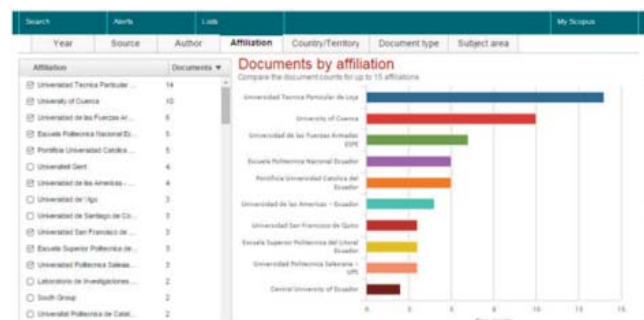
Search Alerts Lists My Scopus

Year Source Author Affiliation Country/Territory Document type Subject area

| Affiliation | Documents ▼ |
|---|---|
| Universidad Tecnica Particular ... | 14 |
| University of Cuenca | 10 |
| Universidad de las Fuerzas Ar... | 6 |
| Escuela Politecnica Nacional Ec... | 5 |
| Pontificia Universidad Catolica ... | 5 |
| Universiteit Gent | 4 |
| Universidad de las Americas - ... | 4 |
| Universidad de Vigo | 3 |
| Universidad de Santiago de Co... | 3 |
| Universidad San Francisco de ... | 3 |
| Escuela Superior Politecnica de ... | 3 |
| Universidad Politecnica Salesia... | 3 |
| Laboratorio de Investigaciones ... | 2 |
| South Group | 2 |
| Universitat Politecnica de Catal... | 2 |

Documents by affiliation

Compare the document counts for up to 15 affiliations.

Universidad Tecnica Particular de Loja
University of Cuenca
Universidad de las Fuerzas Armadas ESPE
Escuela Politecnica Nacional Ecuador
Pontificia Universidad Catolica del Ecuador
Universidad de las Americas - Ecuador
Universidad San Francisco de Quito
Escuela Superior Politecnica del Litoral Ecuador
Universidad Politecnica Salesiana - UPS
Central University of Ecuador

0 2.5 5 7.5 10 12.5 15